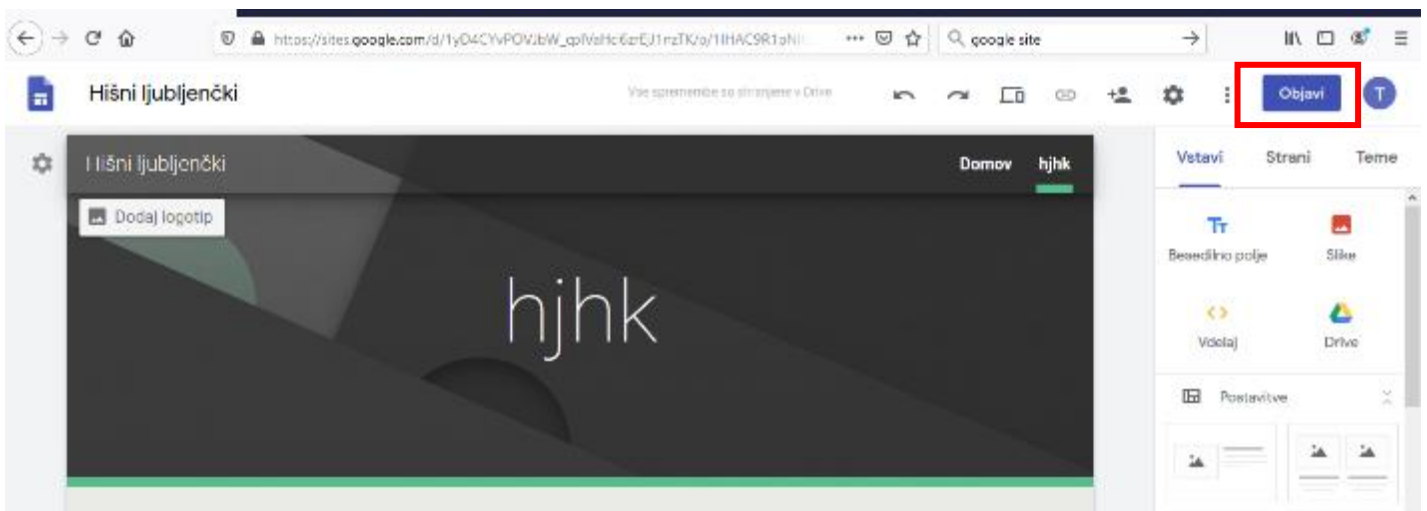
https://sites.google.com/d/1yD4CYvPOVJbW_qplVsHc6zEJ1rzTK/p/1IHAC9R1pN

google site

Hišni ljubljenčki

Vse spremembe so shranjene v Drive

Objavi

T

Hišni ljubljenčki

Domov hjhk

Dodaj logotip

hjhk

Vstavi Strani Teme

Besedilno polje

Slike

Vdelaj

Drive

Postavitve